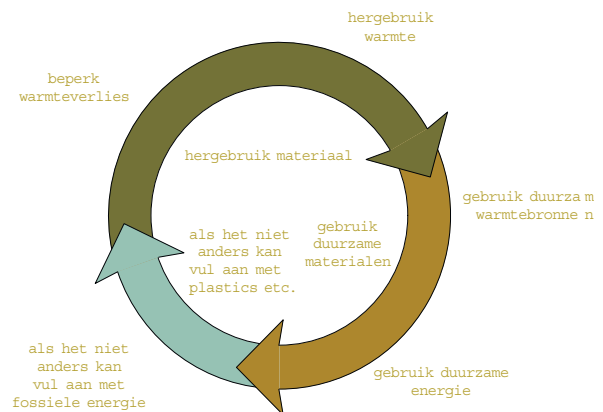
hergebruik warmte

beperk warmteverlies

hergebruik materiaal

gebruik duurza m warmtebronne n

als het niet anders kan vul aan met plastics etc.

gebruik duurzame materialen

als het niet anders kan vul aan met fossiele energie

gebruik duurzame energie